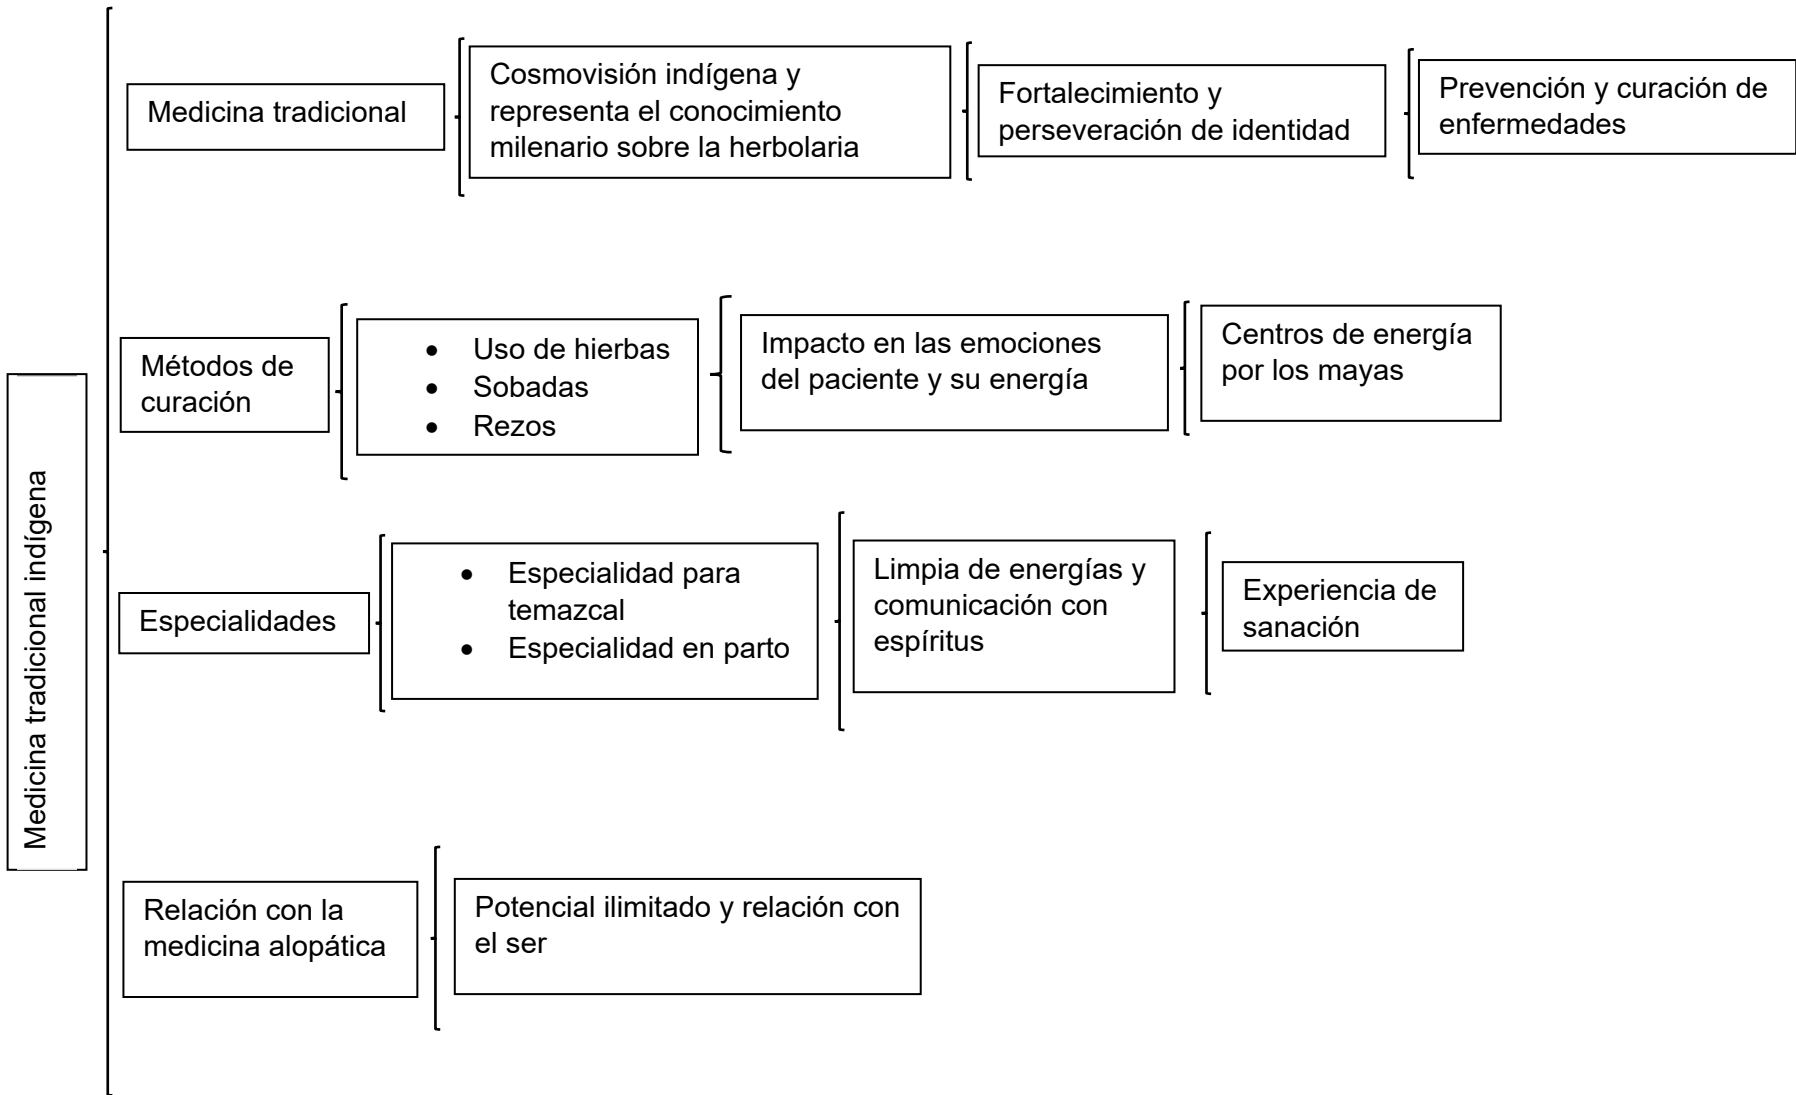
Medicina tradicional indígena

Medicina tradicional

Cosmovisión indígena y representa el conocimiento milenario sobre la herbolaria

Fortalecimiento y perseveración de identidad

Prevención y curación de enfermedades

Métodos de curación

- Uso de hierbas
- Sobadas
- Rezos

Impacto en las emociones del paciente y su energía

Centros de energía por los mayas

Especialidades

- Especialidad para temazcal
- Especialidad en parto

Limpia de energías y comunicación con espíritus

Experiencia de sanación

Relación con la medicina alopática

Potencial ilimitado y relación con el ser